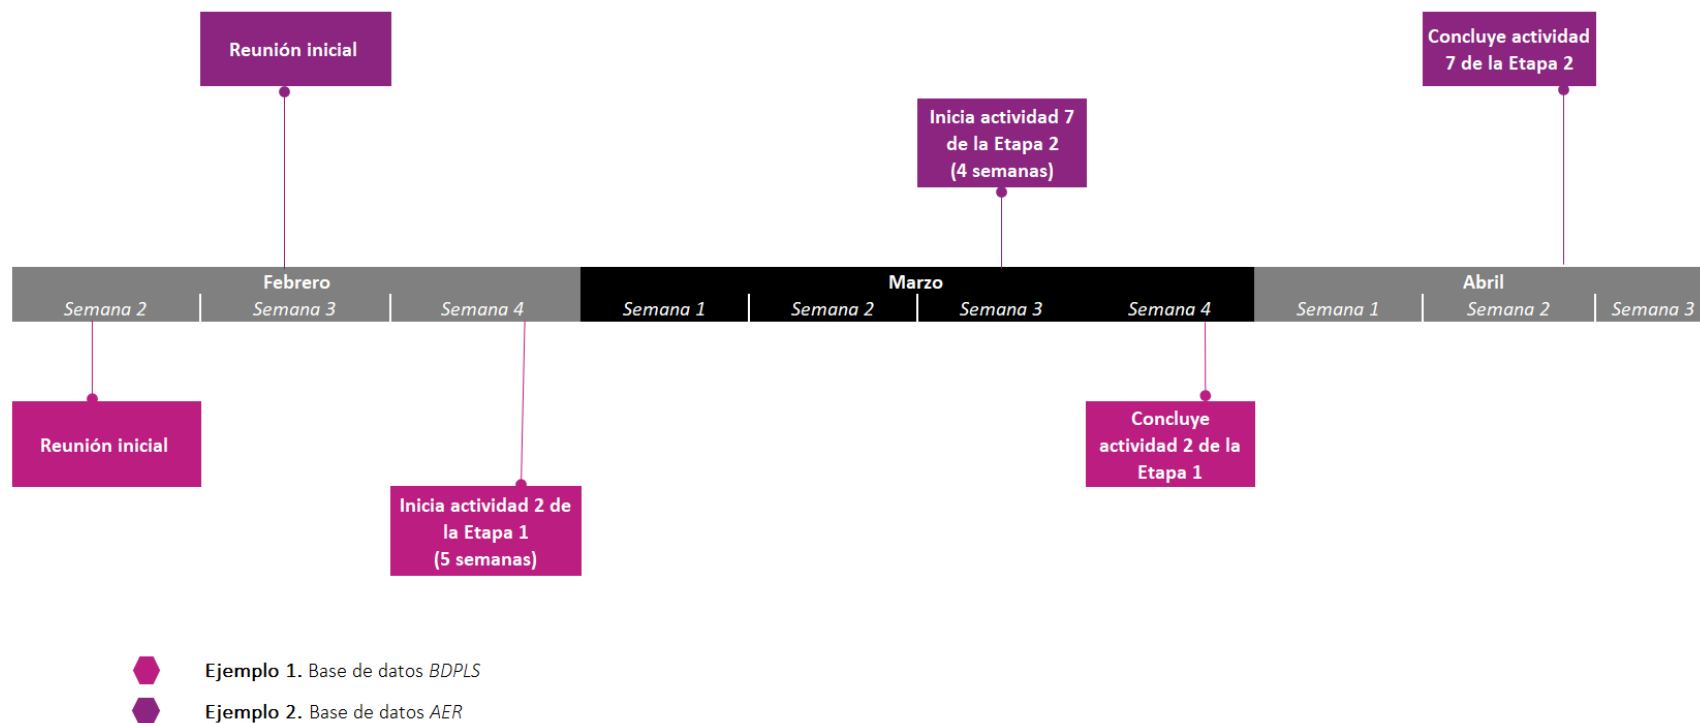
Reunión inicial

Concluye actividad 7 de la Etapa 2

Inicia actividad 7 de la Etapa 2 (4 semanas)

| Febrero | | | Marzo | | | | Abril | | |
|---|---|---|---|---|---|---|---|---|---|
| Semana 2 | Semana 3 | Semana 4 | Semana 1 | Semana 2 | Semana 3 | Semana 4 | Semana 1 | Semana 2 | Semana 3 |

Reunión inicial

Inicia actividad 2 de la Etapa 1 (5 semanas)

Concluye actividad 2 de la Etapa 1

Ejemplo 1. Base de datos BDPLS

Ejemplo 2. Base de datos AER